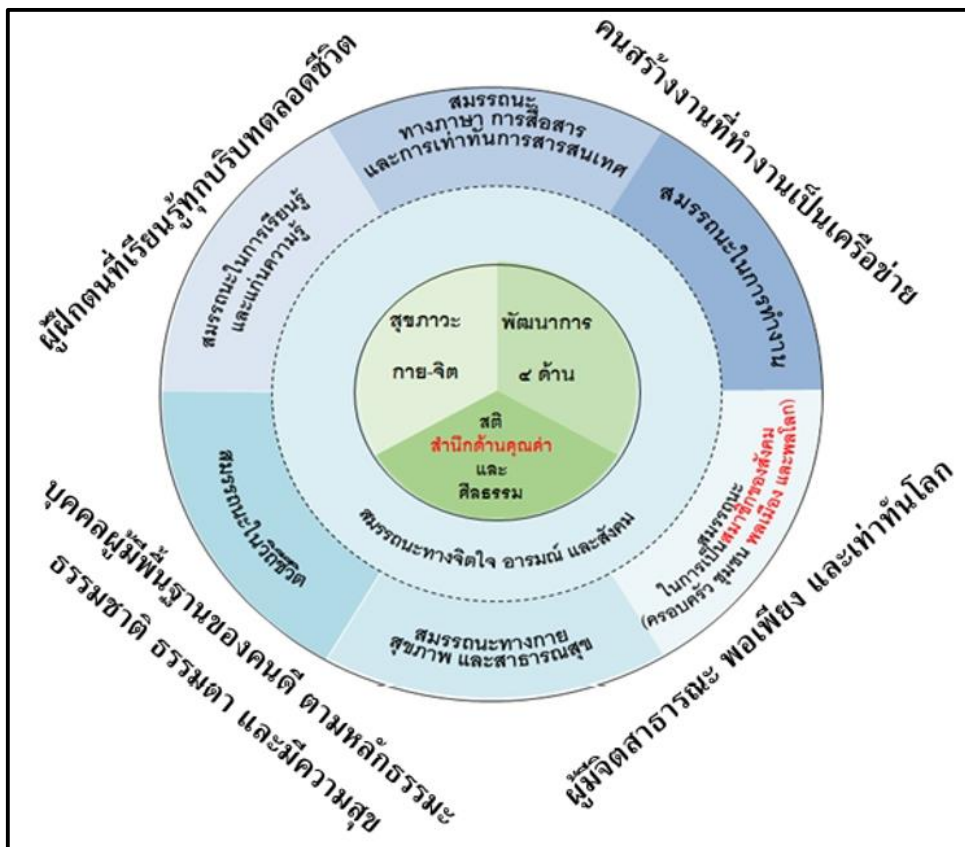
ผู้ฝึกตนที่เรียนรู้ทุกบริบทตลอดชีวิต

คนสร้างงานที่ทำงานเป็นเครือข่าย

สมรรถนะ
ทางภาษา การสื่อสาร
และการเท่าทันการสารสนเทศ

สมรรถนะในการทำงาน

สมรรถนะในการเรียนรู้
และแก่นความรู้

สุขภาวะ
กาย-จิต

พัฒนาการ
๔ ด้าน

สติ
สำนึกด้านคุณค่า
และ
ศีลธรรม

สมรรถนะทางจิตใจ อารมณ์ และสังคม

สมรรถนะในวิถีชีวิต

สมรรถนะ
ในการเป็นสมาชิกของสังคม
(ครอบครัว ชุมชน พลเมือง และพลโลก)

สมรรถนะทางกาย
สุขภาพ และสาธารณสุข

บุคคลผู้มีพื้นฐานของคนดี ตามหลักธรรมะ
ธรรมชาติ ธรรมดา และมีความสุข

ผู้มีจิตสาธารณะ พอเพียง และเท่าทันโลก